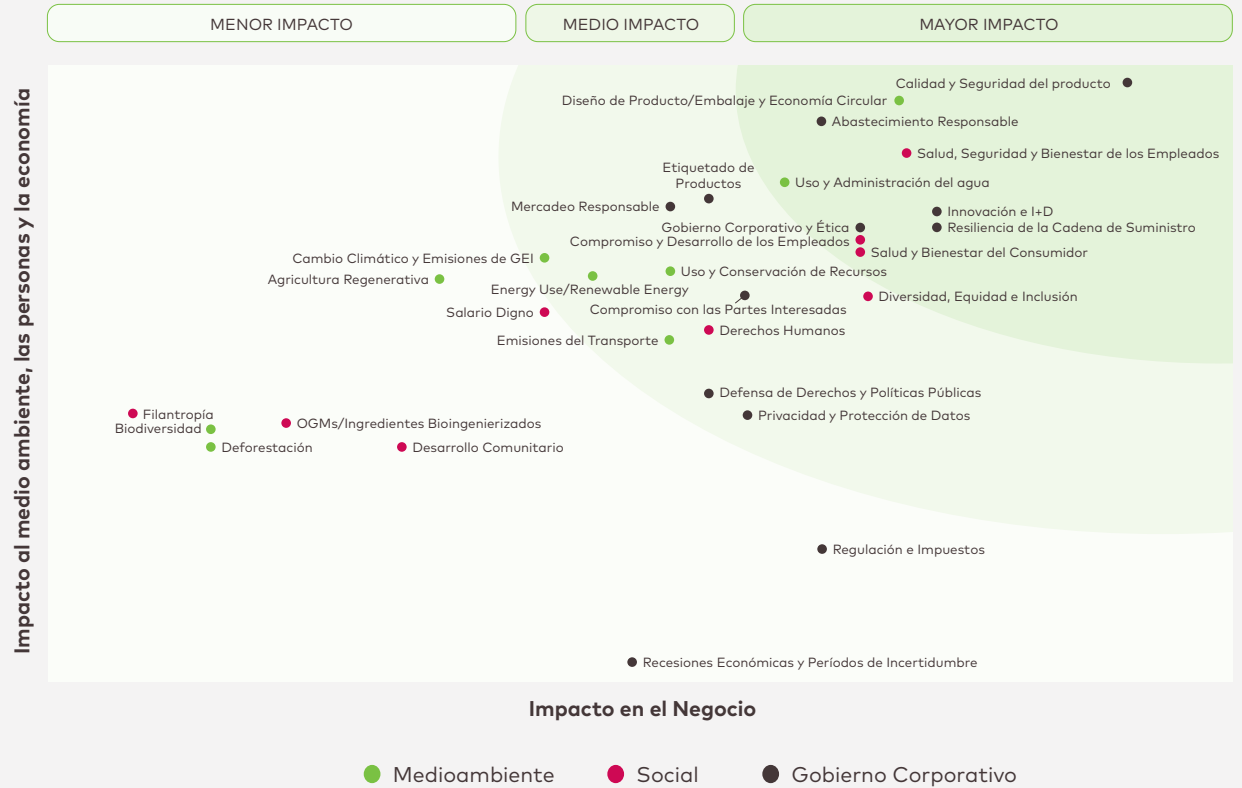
MENOR IMPACTO
MEDIO IMPACTO
MAYOR IMPACTO

Impacto al medio ambiente, las personas y la economía

Calidad y Seguridad del producto
Diseño de Producto/Embalaje y Economía Circular
Abastecimiento Responsable
Salud, Seguridad y Bienestar de los Empleados
Etiquetado de Productos
Uso y Administración del agua
Mercadeo Responsable
Innovación e I+D
Gobierno Corporativo y Ética
Resiliencia de la Cadena de Suministro
Compromiso y Desarrollo de los Empleados
Salud y Bienestar del Consumidor
Cambio Climático y Emisiones de GEI
Agricultura Regenerativa
Uso y Conservación de Recursos
Energy Use/Renewable Energy
Diversidad, Equidad e Inclusión
Compromiso con las Partes Interesadas
Salario Digno
Derechos Humanos
Emisiones del Transporte
Defensa de Derechos y Políticas Públicas
Privacidad y Protección de Datos
Filantropía
Biodiversidad
OGMs/Ingredientes Bioingenierizados
Deforestación
Desarrollo Comunitario
Regulación e Impuestos
Recesiones Económicas y Períodos de Incertidumbre

Impacto en el Negocio

Medioambiente
Social
Gobierno Corporativo